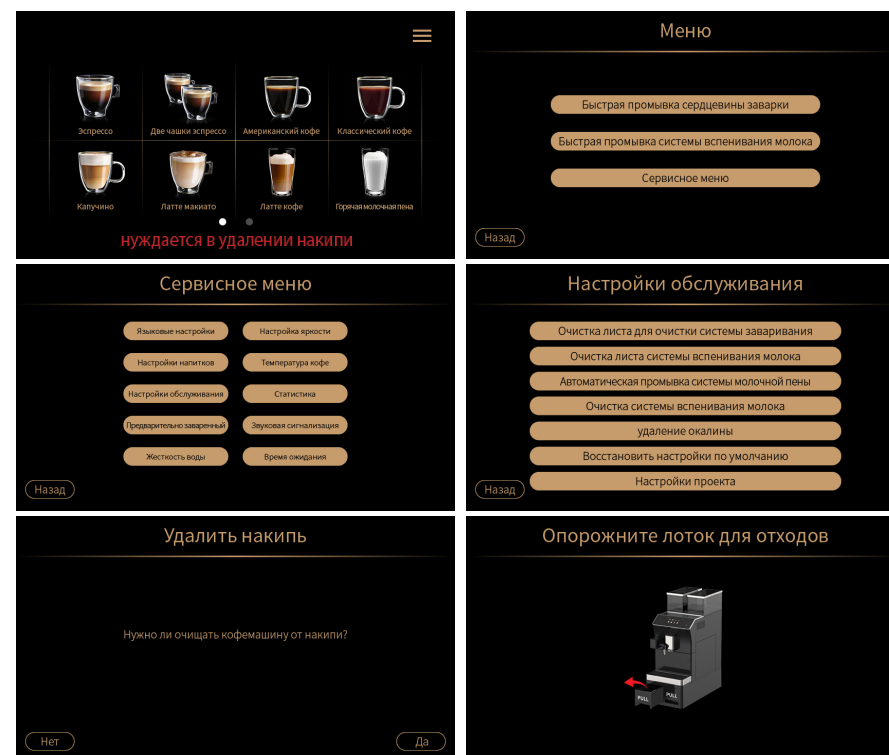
Эспрессо
Две чашки эспрессо
Американский кофе
Классический кофе
Капучино
Латте макиато
Латте кофе
Горячая молочная пена
нуждается в удалении накипи

Меню
Быстрая промывка сердцевины заварки
Быстрая промывка системы вспенивания молока
Сервисное меню
Назад

Сервисное меню
Языковые настройки
Настройка яркости
Настройки напитков
Температура кофе
Настройки обслуживания
Статистика
Предварительно заваренный
Звуковая сигнализация
Жесткость воды
Время ожидания
Назад

Настройки обслуживания
Очистка листа для очистки системы заваривания
Очистка листа системы вспенивания молока
Автоматическая промывка системы молочной пены
Очистка системы вспенивания молока
удаление окалины
Восстановить настройки по умолчанию
Настройки проекта
Назад

Удалить накипь
Нужно ли очищать кофемашину от накипи?
Нет
Да

Опорожните лоток для отходов
FULL
FULL